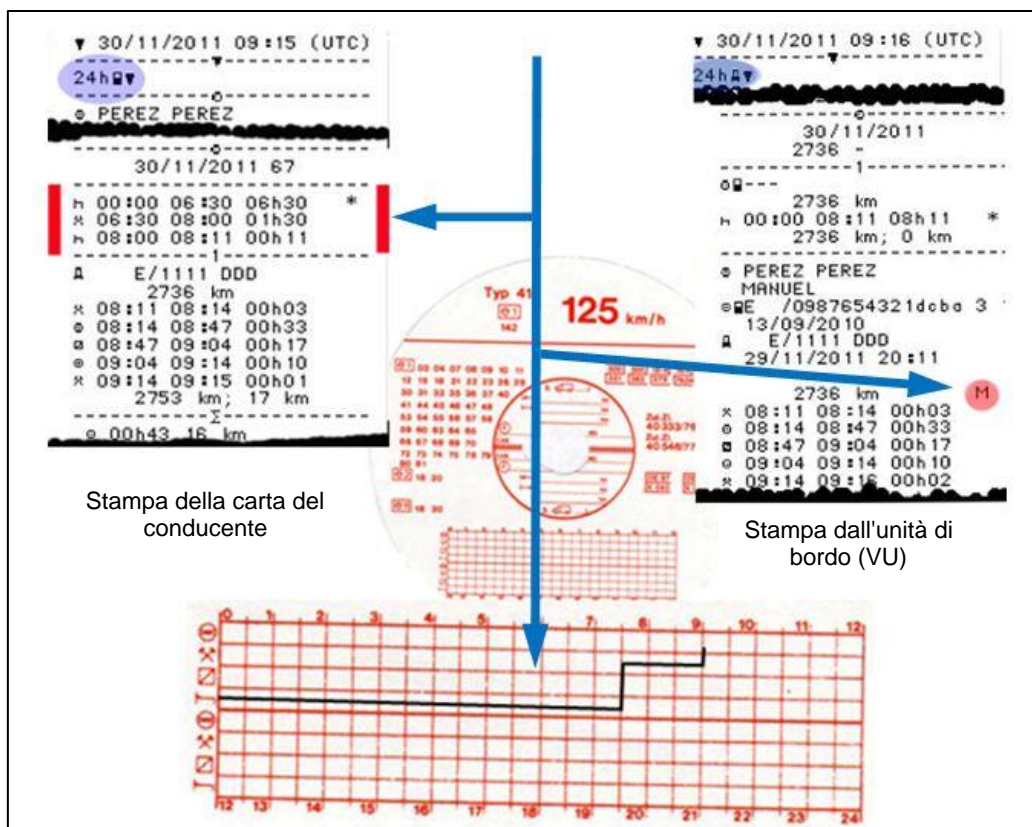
▼ 30/11/2011 09:15 (UTC)
24h▼
⊙ PEREZ PEREZ
30/11/2011 67
h 00:00 06:30 06h30 *
⚒ 06:30 08:00 01h30
h 08:00 08:11 00h11
1
E/1111 DDD
2736 km
⚒ 08:11 08:14 00h03
⊙ 08:14 08:47 00h33
⊠ 08:47 09:04 00h17
⊙ 09:04 09:14 00h10
⚒ 09:14 09:15 00h01
2753 km; 17 km
Σ
⊙ 00h43 16 km

Stampa della carta del conducente

▼ 30/11/2011 09:16 (UTC)
24h▼
30/11/2011
2736 -
1
---
2736 km
h 00:00 08:11 08h11 *
2736 km; 0 km
⊙ PEREZ PEREZ
MANUEL
E /0987654321dcba 3
13/09/2010
E/1111 DDD
29/11/2011 20:11
M
2736 km
⚒ 08:11 08:14 00h03
⊙ 08:14 08:47 00h33
⊠ 08:47 09:04 00h17
⊙ 09:04 09:14 00h10
⚒ 09:14 09:16 00h02

Stampa dall'unità di bordo (VU)

Typ 41
125 km/h
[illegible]

0 1 2 3 4 5 6 7 8 9 10 11 12
12 13 14 15 16 17 18 19 20 21 22 23 24